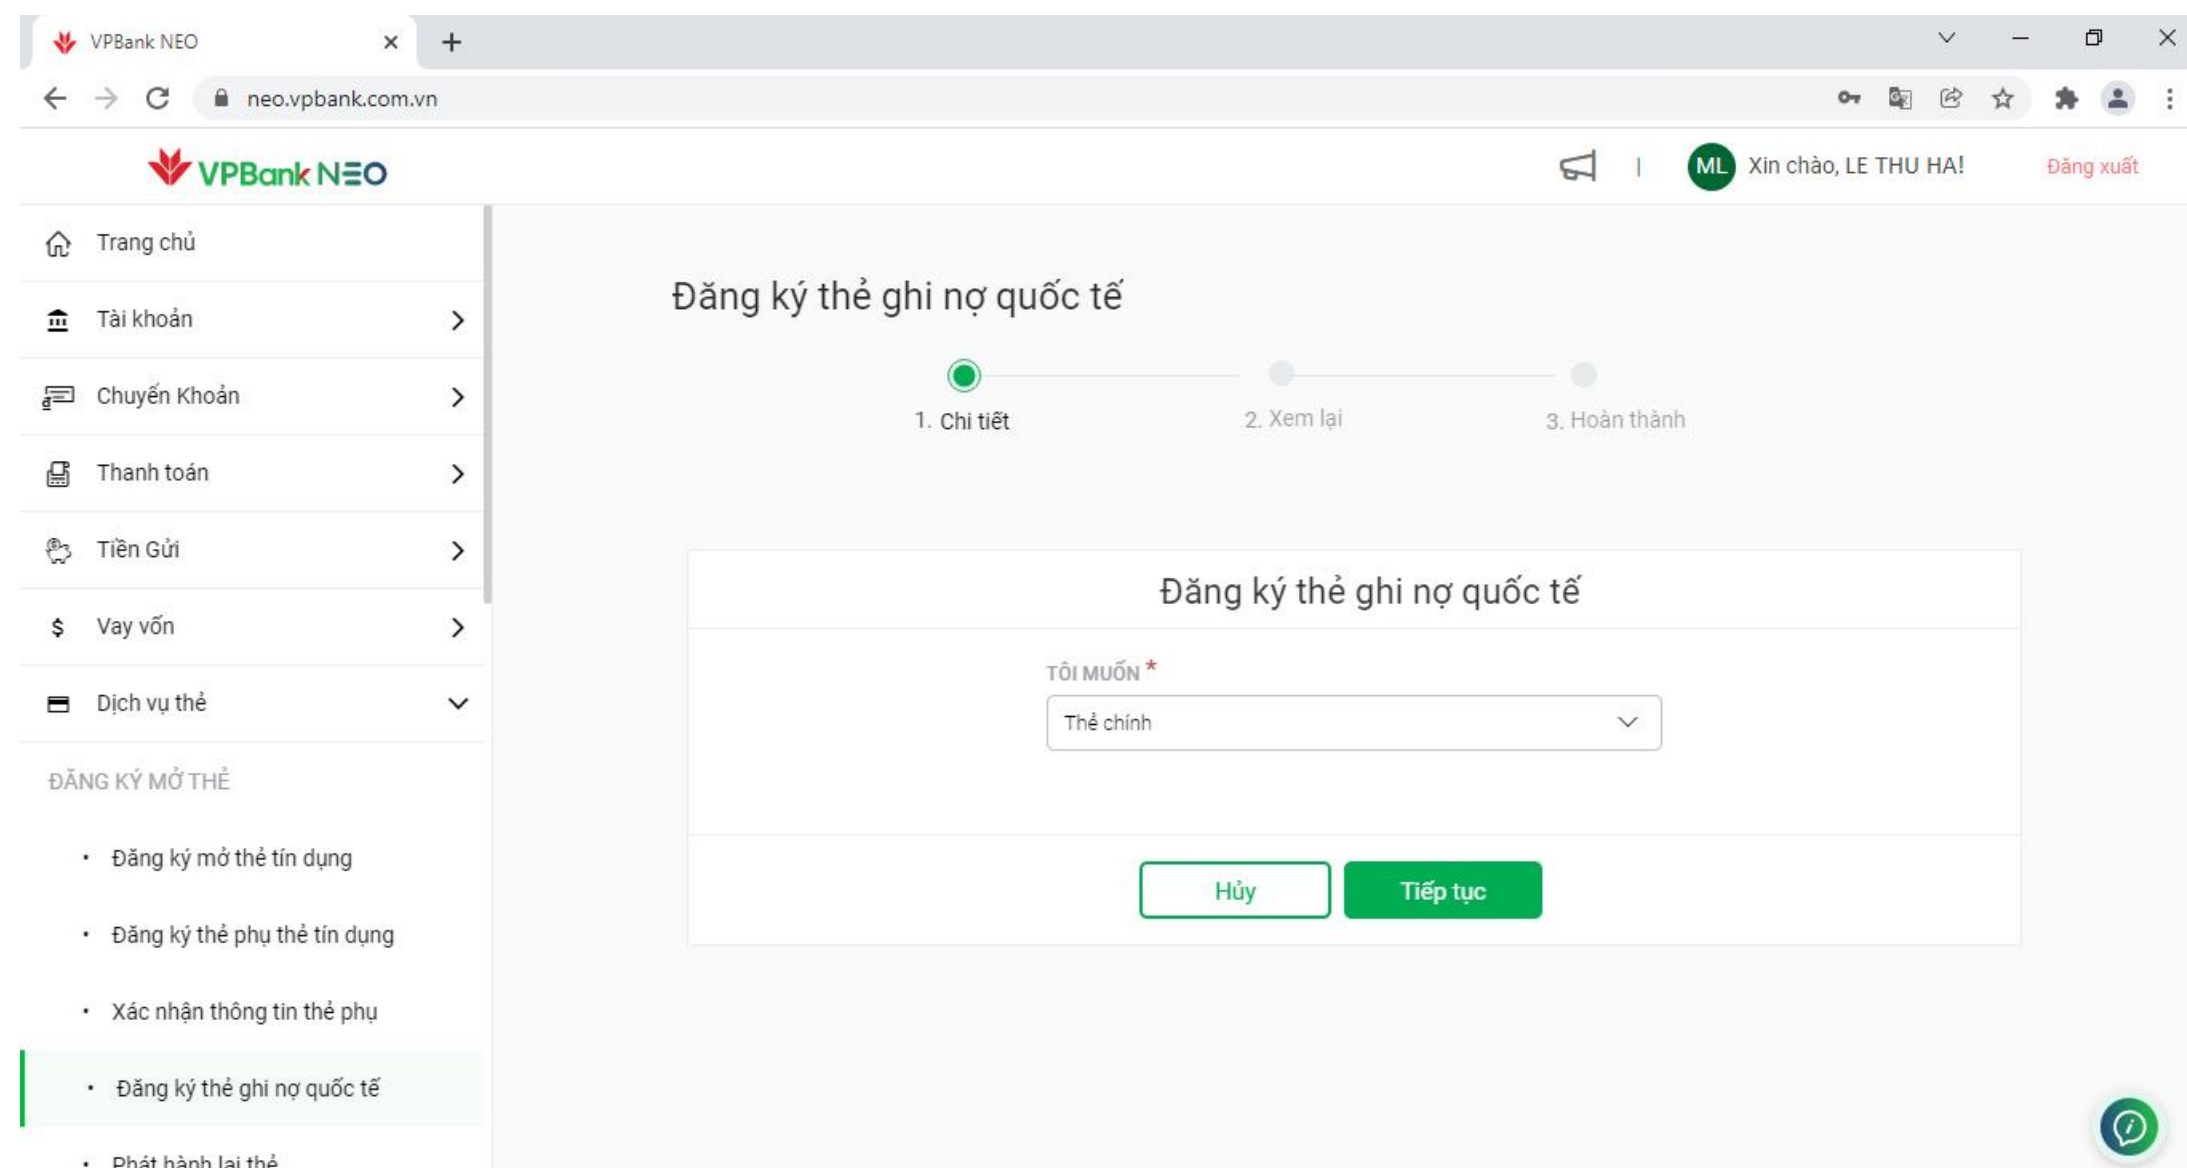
VPBank NEO

neo.vpbank.com.vn

VPBank NEO

ML Xin chào, LE THU HA!

Đăng xuất

Trang chủ

Tài khoản

Chuyển Khoản

Thanh toán

Tiền Gửi

Vay vốn

Dịch vụ thẻ

ĐĂNG KÝ MỞ THẺ

Đăng ký mở thẻ tín dụng

Đăng ký thẻ phụ thẻ tín dụng

Xác nhận thông tin thẻ phụ

Đăng ký thẻ ghi nợ quốc tế

Phát hành lại thẻ

Đăng ký thẻ ghi nợ quốc tế

1. Chi tiết

2. Xem lại

3. Hoàn thành

Đăng ký thẻ ghi nợ quốc tế

TÔI MUỐN *

Thẻ chính

Hủy

Tiếp tục